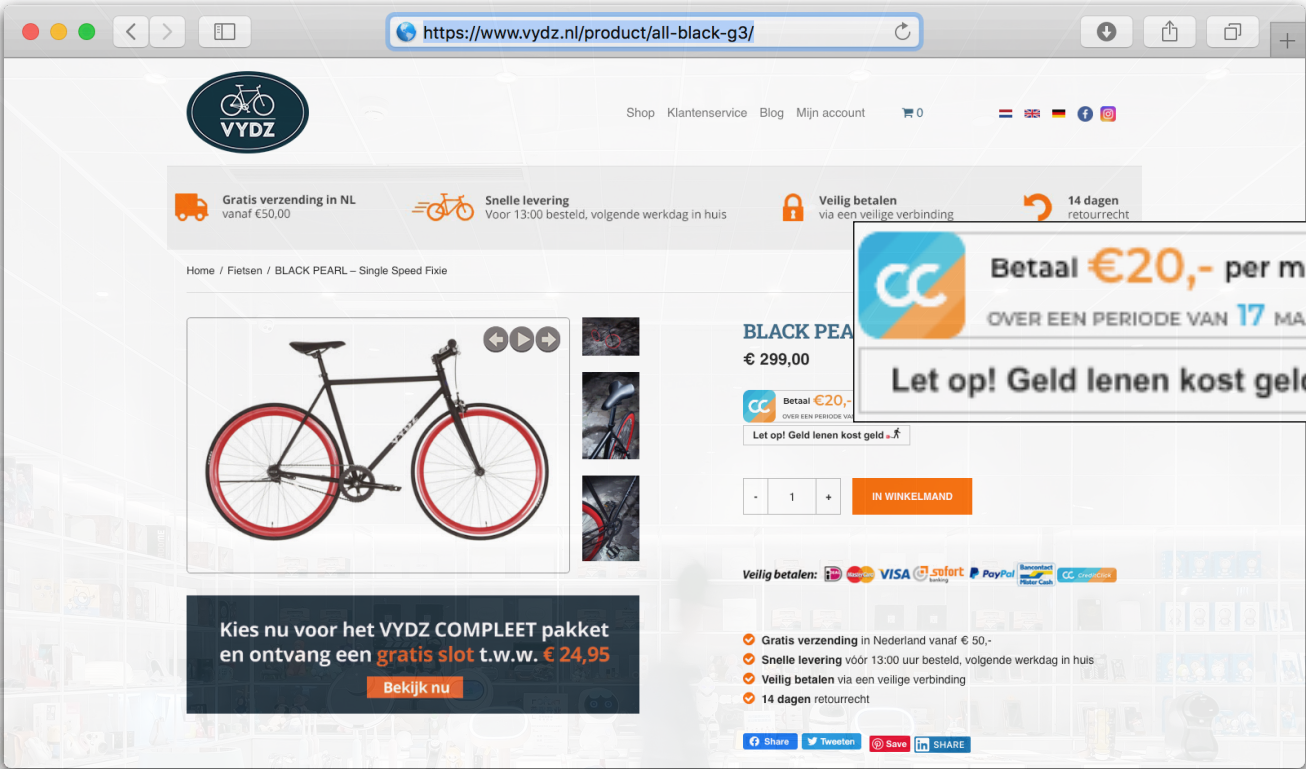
https://www.vydz.nl/product/all-black-g3/

VYDZ

Shop Klantenservice Blog Mijn account 0

Gratis verzending in NL
vanaf €50,00

Snelle levering
Voor 13:00 besteld, volgende werkdag in huis

Veilig betalen
via een veilige verbinding

14 dagen
retourrecht

Home / Fietsen / BLACK PEARL – Single Speed Fixie

BLACK PEA

€ 299,00

Betaal €20,- per m
OVER EEN PERIODE VAN 17 MA
Let op! Geld lenen kost geld

Betaal €20,-
OVER EEN PERIODE VAN
Let op! Geld lenen kost geld

- 1 +
IN WINKELMAND

Veilig betalen: VISA sofort banking PayPal Bancontact Mister Cash CreditClick

Kies nu voor het VYDZ COMPLEET pakket en ontvang een gratis slot t.w.w. € 24,95
Bekijk nu

Gratis verzending in Nederland vanaf € 50,-
Snelle levering vóór 13:00 uur besteld, volgende werkdag in huis
Veilig betalen via een veilige verbinding
14 dagen retourrecht

Share Tweeten Save SHARE